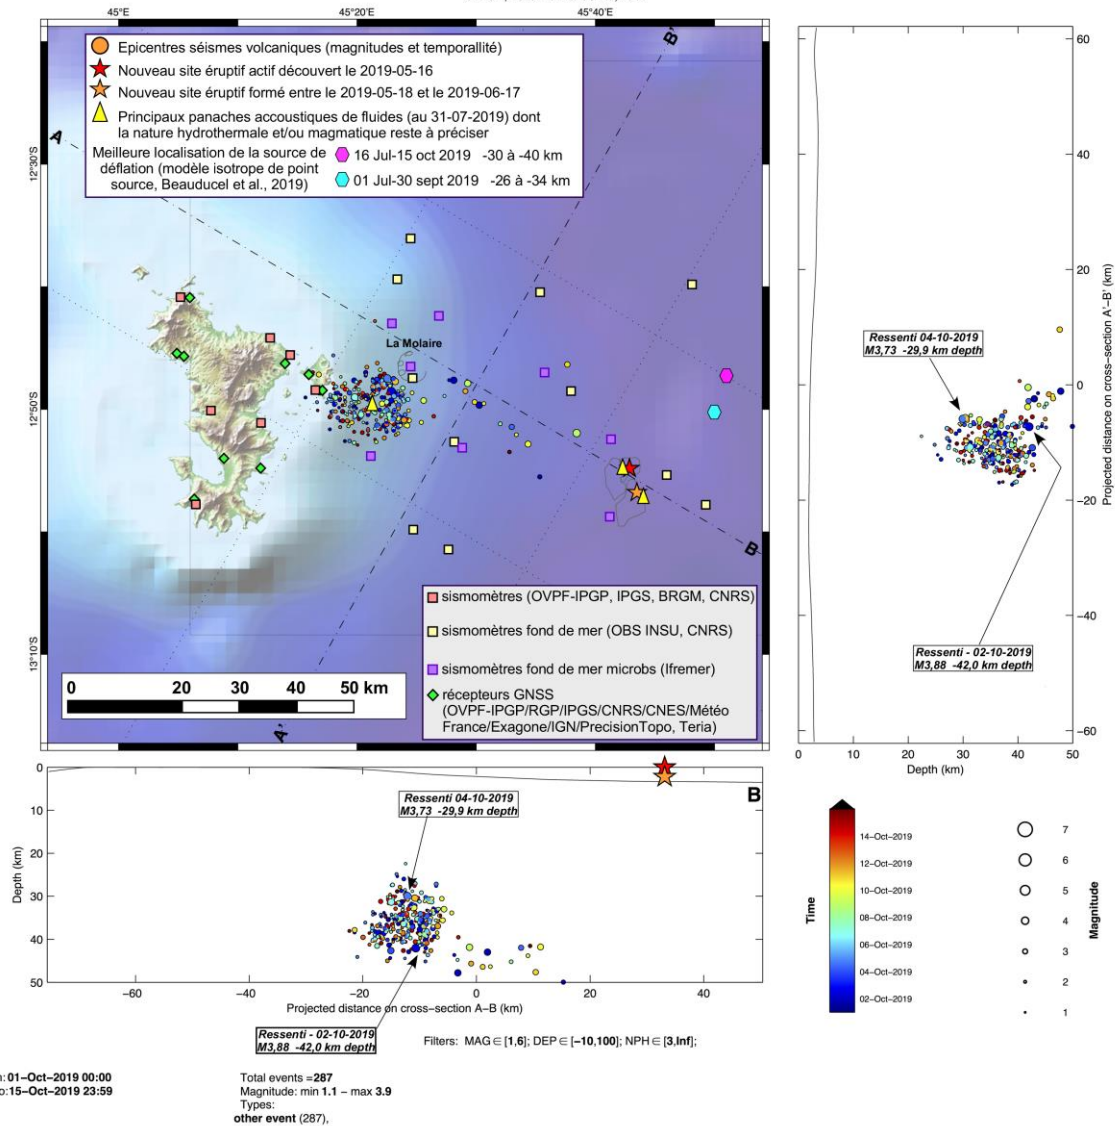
45°E
45°20'E
45°40'E

Epicentres séismes volcaniques (magnitudes et temporallité)
Nouveau site éruptif actif découvert le 2019-05-16
Nouveau site éruptif formé entre le 2019-05-18 et le 2019-06-17
Principaux panaches accoustiques de fluides (au 31-07-2019) dont la nature hydrothermale et/ou magmatique reste à préciser
Meilleure localisation de la source de déflation (modèle isotrope de point source, Beauducel et al., 2019)
16 Jul-15 oct 2019 -30 à -40 km
01 Jul-30 sept 2019 -26 à -34 km

12°30'S
12°50'S
13°10'S

A
B'
B
A'
La Molaire

sismomètres (OVPF-IPGP, IPGS, BRGM, CNRS)
sismomètres fond de mer (OBS INSU, CNRS)
sismomètres fond de mer microbs (Ifremer)
récepteurs GNSS (OVPF-IPGP/RGP/IPGS/CNRS/CNES/Météo France/Exagone/IGN/PrecisionTopo, Teria)

0 20 30 40 50 km

Ressenti 04-10-2019
M3,73 -29,9 km depth

Ressenti - 02-10-2019
M3,88 -42,0 km depth

60
40
20
0
-20
-40
-60
Projected distance on cross-section A'-B' (km)
0 10 20 30 40 50
Depth (km)

Ressenti 04-10-2019
M3,73 -29,9 km depth

Ressenti - 02-10-2019
M3,88 -42,0 km depth

0
10
20
30
40
50
Depth (km)
-60 -40 -20 0 20 40
Projected distance on cross-section A-B (km)

Time
14-Oct-2019
12-Oct-2019
10-Oct-2019
08-Oct-2019
06-Oct-2019
04-Oct-2019
02-Oct-2019

7
6
5
4
3
2
1
Magnitude

Filters: MAG ∈ [1,6]; DEP ∈ [-10,100]; NPH ∈ [3,Inf];

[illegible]n: 01-Oct-2019 00:00
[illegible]o: 15-Oct-2019 23:59

Total events = 287
Magnitude: min 1.1 – max 3.9
Types:
other event (287),